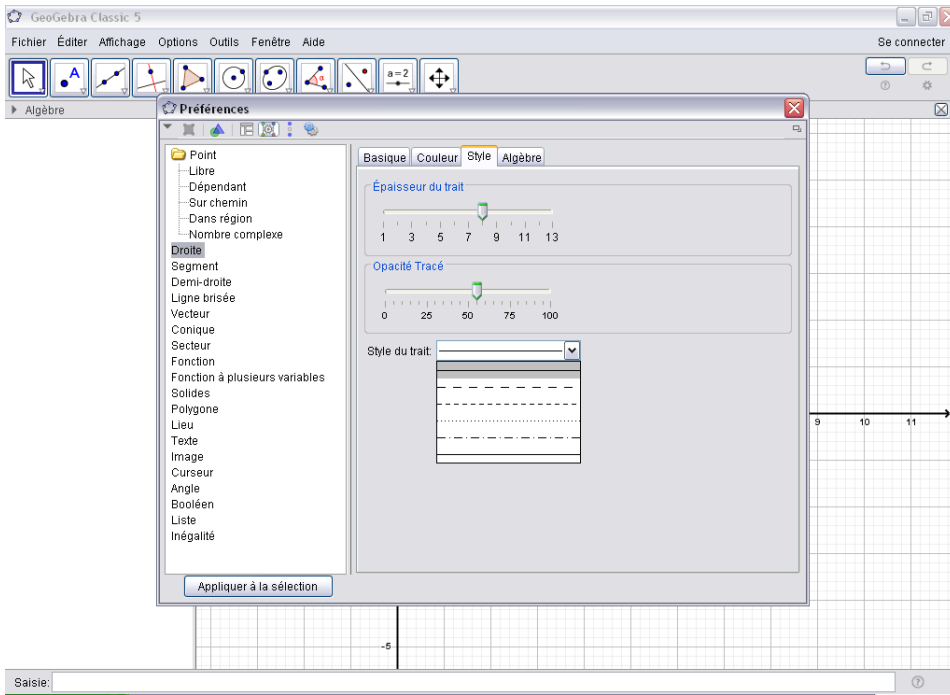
GeoGebra Classic 5

Fichier Éditer Affichage Options Outils Fenêtre Aide

Se connecter

a=2

Algèbre

Préférences

Point
Libre
Dépendant
Sur chemin
Dans région
Nombre complexe
Droite
Segment
Demi-droite
Ligne brisée
Vecteur
Conique
Secteur
Fonction
Fonction à plusieurs variables
Solides
Polygone
Lieu
Texte
Image
Curseur
Angle
Booléen
Liste
Inégalité

Basique Couleur Style Algèbre

Épaisseur du trait

1 3 5 7 9 11 13

Opacité Tracé

0 25 50 75 100

Style du trait:

Appliquer à la sélection

9 10 11

-5

Saisie: